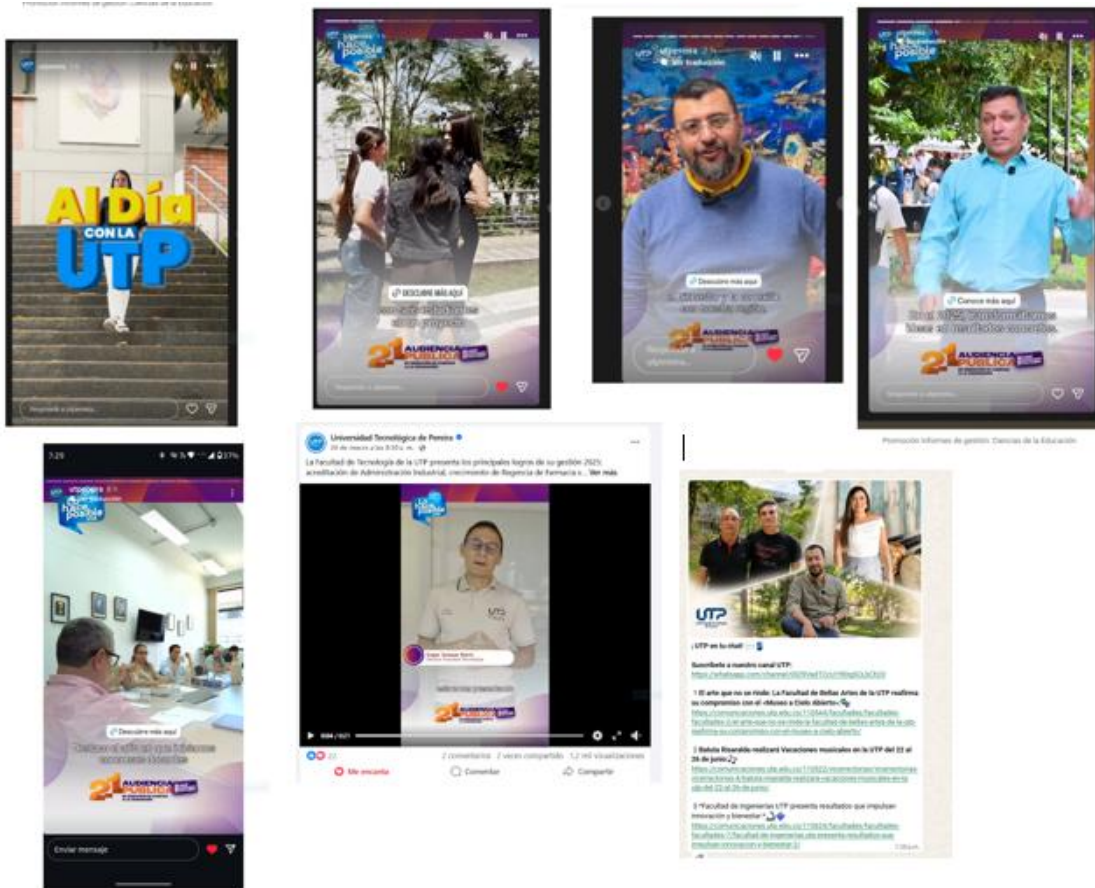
Promoción informes de gestión: Ciencias de la Educación

Al Día
CON LA
UTP

Responder a utpereira...

Hacerlo posible

Descubre más aquí

21 AUDIENCIA PÚBLICA

Responder a utpereira...

utpereira
Sin traducción

Descubre más aquí

21 AUDIENCIA PÚBLICA

Responder a utpereira...

Hacerlo posible

Conoce más aquí

En el 2025, transformamos ideas en resultados concretos.

21 AUDIENCIA PÚBLICA

Responder a utpereira...

Promoción informes de gestión: Ciencias de la Educación

7:29

utpereira

Hacerlo posible

Descubre más aquí

21 AUDIENCIA PÚBLICA

Enviar mensaje

Universidad Tecnológica de Pereira
26 de marzo a las 8:30 a. m.

La Facultad de Tecnología de la UTP presenta los principales logros de su gestión 2025: acreditación de Administración Industrial, crecimiento de Regencia de Farmacia y... Ver más

Hacerlo posible

21 AUDIENCIA PÚBLICA

0:04 / 0:21

22

2 comentarios 2 veces compartido 1,2 mil visualizaciones

Me encanta Comentar Compartir

UTP

¡UTP en tu chat!

Suscríbete a nuestro canal UTP:
https://whatsapp.com/channel/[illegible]

1 El arte que no se rinde: La Facultad de Bellas Artes de la UTP reafirma su compromiso con el «Museo a Cielo Abierto»
https://comunicaciones.utp.edu.co/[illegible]

2 Batuta Risaralda realizará Vacaciones musicales en la UTP del 22 al 26 de junio
https://comunicaciones.utp.edu.co/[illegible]

3 "Facultad de Ingenierías UTP presenta resultados que impulsan innovación y bienestar"
https://comunicaciones.utp.edu.co/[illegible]